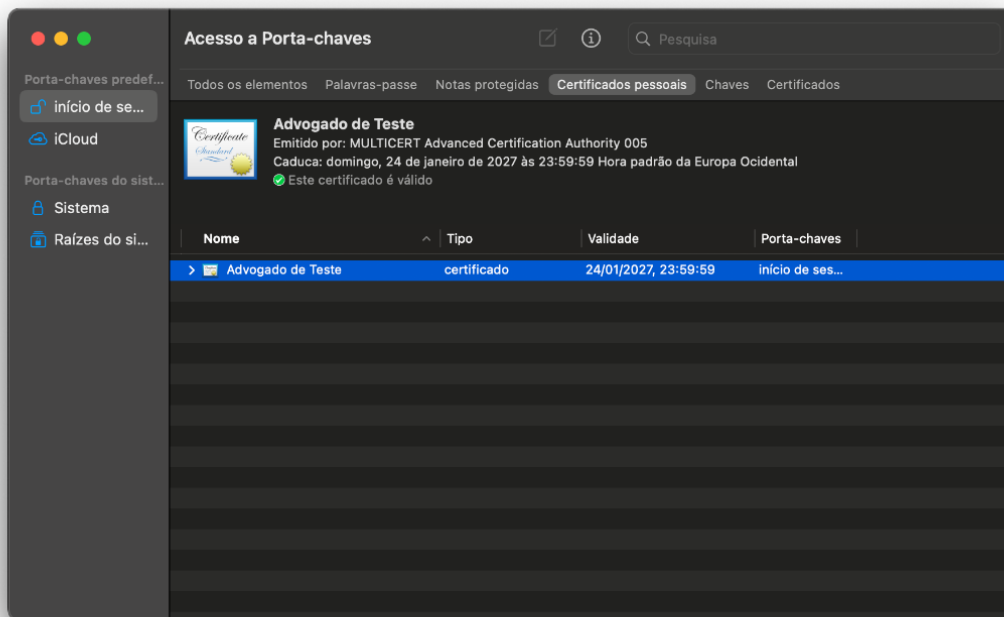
Porta-chaves predef...
início de se...
iCloud
Porta-chaves do sist...
Sistema
Raízes do si...

Acesso a Porta-chaves

Pesquisa

Todos os elementos | Palavras-passe | Notas protegidas | Certificados pessoais | Chaves | Certificados

Certificate Standard

Advogado de Teste
Emitido por: MULTICERT Advanced Certification Authority 005
Caduca: domingo, 24 de janeiro de 2027 às 23:59:59 Hora padrão da Europa Ocidental
Este certificado é válido

| Nome | Tipo | Validade | Porta-chaves |
|---|---|---|---|
| Advogado de Teste | certificado | 24/01/2027, 23:59:59 | início de ses... |